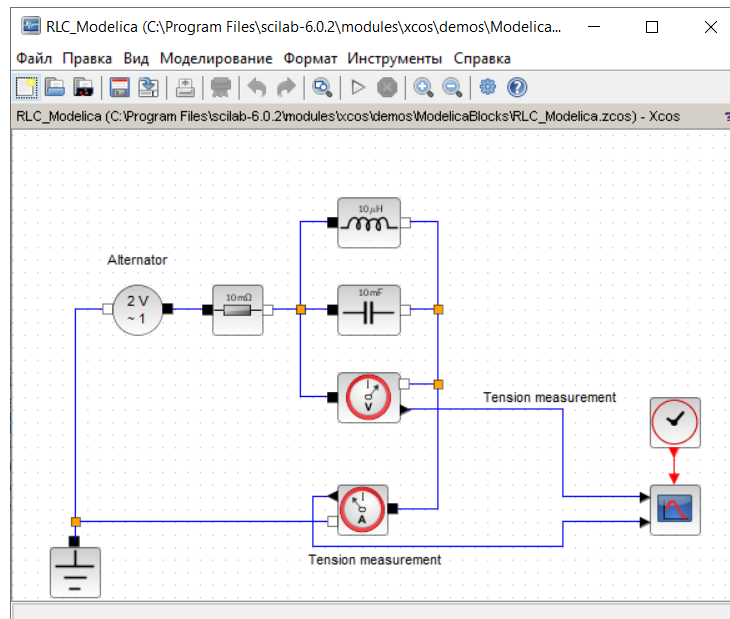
RLC_Modelica (C:\Program Files\scilab-6.0.2\modules\xcos\demos\Modelica...

Файл Правка Вид Моделирование Формат Инструменты Справка

RLC_Modelica (C:\Program Files\scilab-6.0.2\modules\xcos\demos\ModelicaBlocks\RLC_Modelica.zcos) - Xcos

10 µH

Alternator

2 V
~ 1

10 mΩ

10 mF

V

Tension measurement

A

Tension measurement